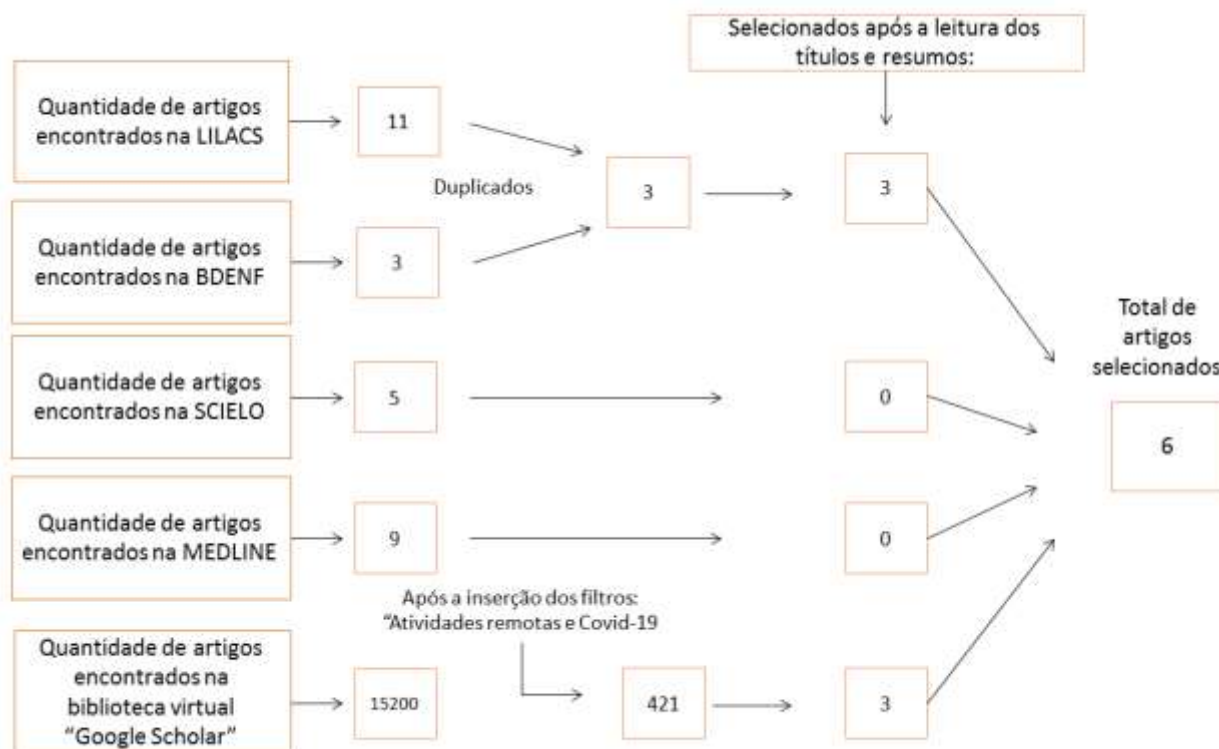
Selecionados após a leitura dos títulos e resumos:

Quantidade de artigos encontrados na LILACS

11

Duplicados

3

3

Quantidade de artigos encontrados na BDENF

3

Total de artigos selecionados

Quantidade de artigos encontrados na SCIELO

5

0

6

Quantidade de artigos encontrados na MEDLINE

9

0

Após a inserção dos filtros: "Atividades remotas e Covid-19

Quantidade de artigos encontrados na biblioteca virtual "Google Scholar"

15200

421

3